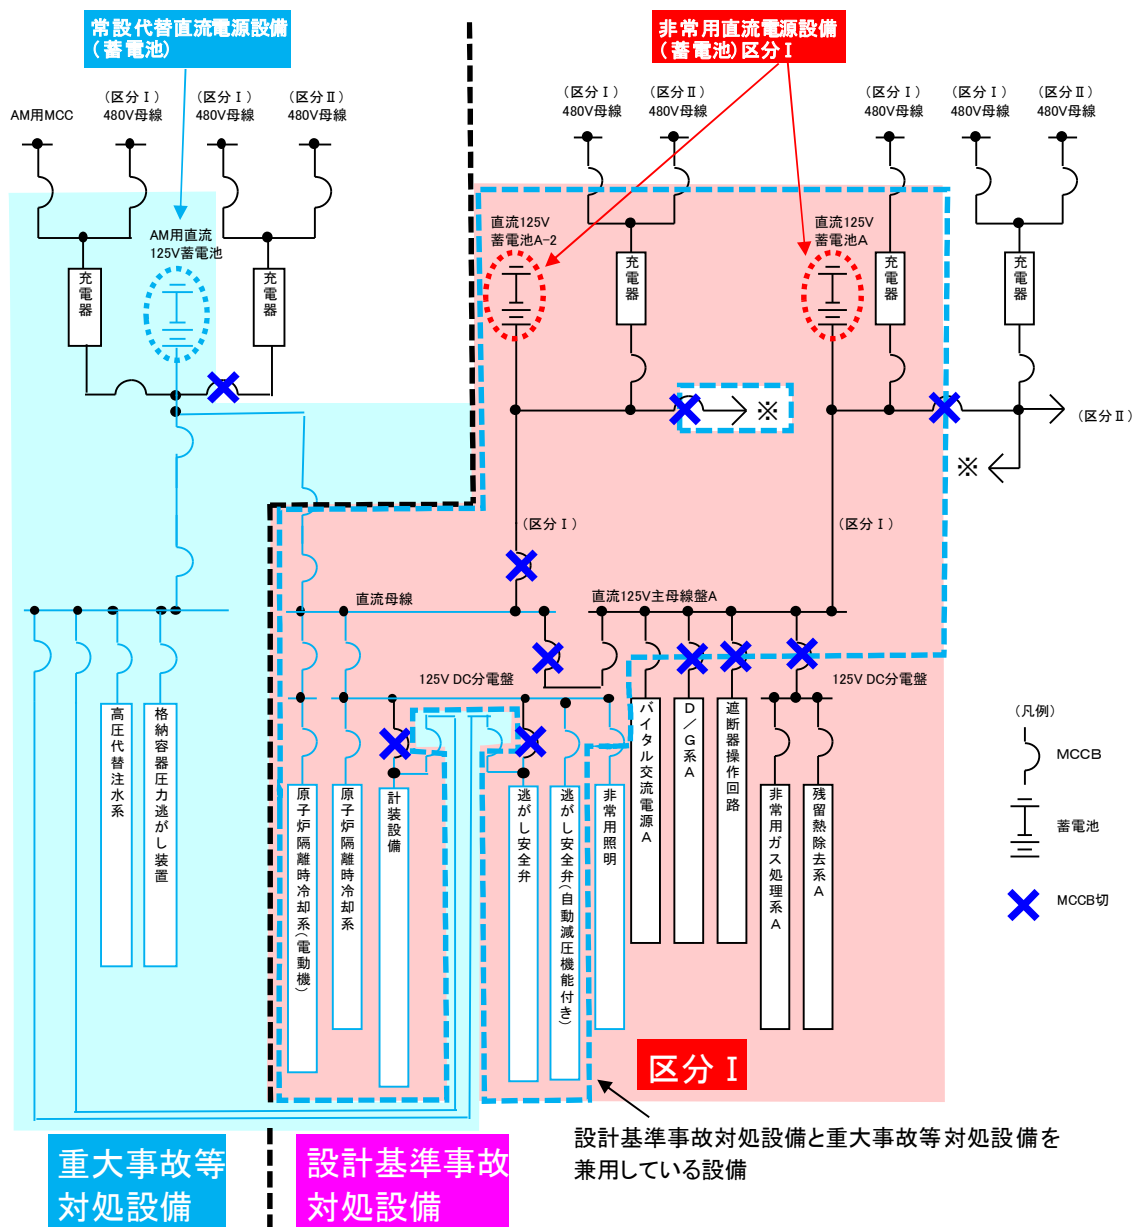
常設代替直流電源設備
（蓄電池）

非常用直流電源設備
（蓄電池）区分Ⅰ

AM用MCC

（区分Ⅰ）
480V母線

（区分Ⅰ）
480V母線

（区分Ⅱ）
480V母線

（区分Ⅰ）
480V母線

（区分Ⅱ）
480V母線

（区分Ⅰ）
480V母線

（区分Ⅰ）
480V母線

（区分Ⅱ）
480V母線

AM用直流
125V蓄電池

充電器

充電器

直流125V
蓄電池A-2

充電器

直流125V
蓄電池A

充電器

充電器

※

（区分Ⅱ）

※

（区分Ⅰ）

（区分Ⅰ）

直流母線

直流125V主母線盤A

125V DC分電盤

125V DC分電盤

高圧代替注水系

格納容器圧力逃がし装置

原子炉隔離時冷却系（電動機）

原子炉隔離時冷却系

計装設備

逃がし安全弁

逃がし安全弁（自動減圧機能付き）

非常用照明

バイタル交流電源A

D／G系A

遮断器操作回路

非常用ガス処理系A

残留熱除去系A

（凡例）

MCCB

蓄電池

MCCB切

区分Ⅰ

設計基準事故対処設備と重大事故等対処設備を兼用している設備

重大事故等対処設備

設計基準事故対処設備